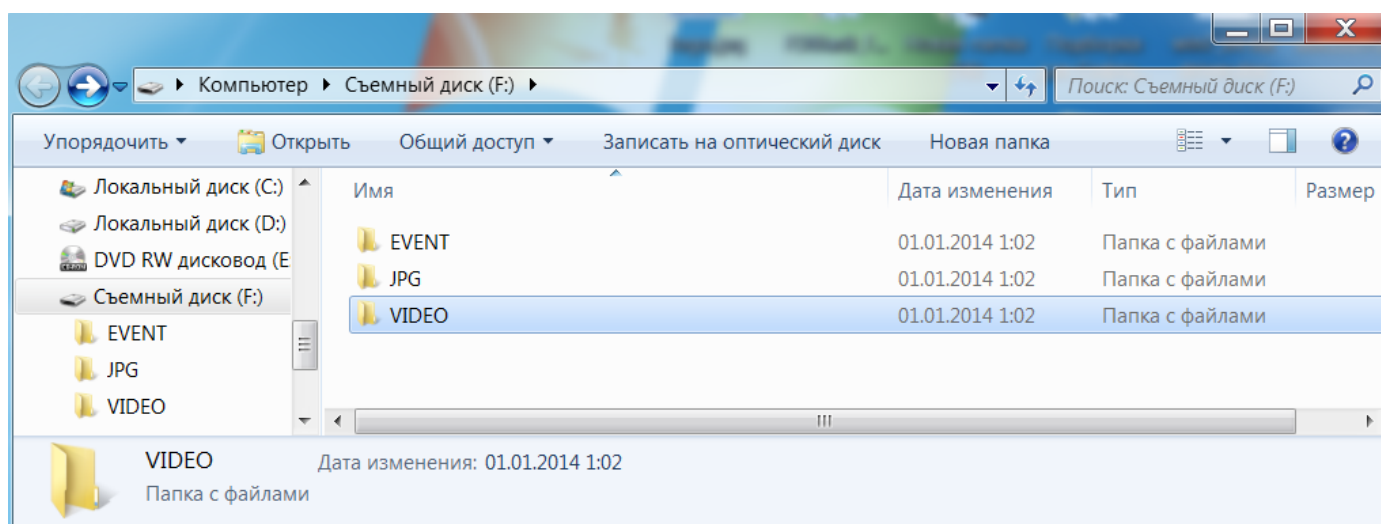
Компьютер ▸ Съемный диск (F:) ▸

Поиск: Съемный диск (F:)

Упорядочить ▾ Открыть Общий доступ ▾ Записать на оптический диск Новая папка

Локальный диск (C:)
Локальный диск (D:)
DVD RW дисковод (E
Съемный диск (F:)
EVENT
JPG
VIDEO

| Имя | Дата изменения | Тип | Размер |
|---|---|---|---|
| EVENT | 01.01.2014 1:02 | Папка с файлами | |
| JPG | 01.01.2014 1:02 | Папка с файлами | |
| VIDEO | 01.01.2014 1:02 | Папка с файлами | |

VIDEO Дата изменения: 01.01.2014 1:02
Папка с файлами